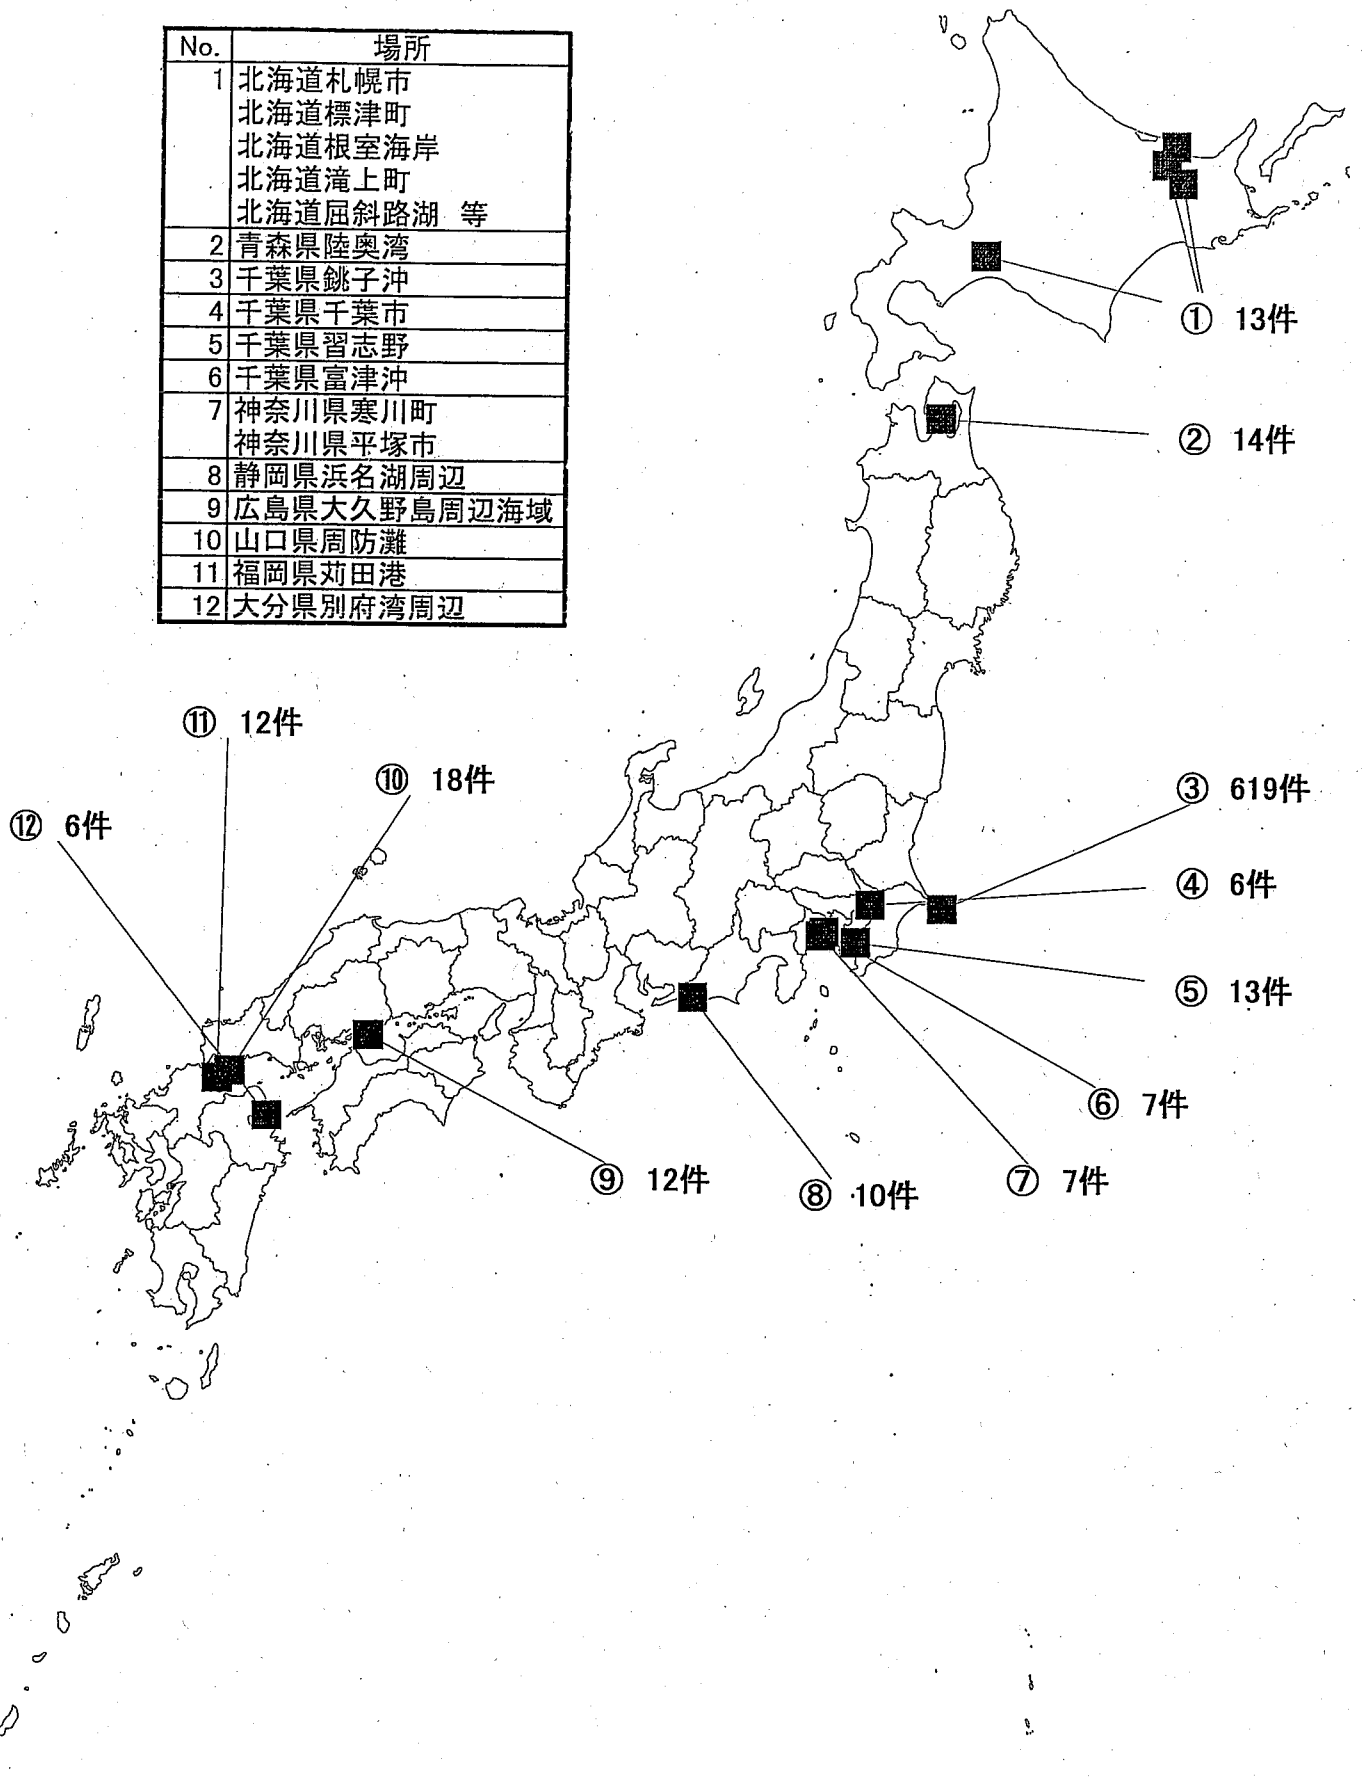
| No. | 場所 |
|---|---|
| 1 | 北海道札幌市<br>北海道標津町<br>北海道根室海岸<br>北海道滝上町<br>北海道屈斜路湖　等 |
| 2 | 青森県陸奥湾 |
| 3 | 千葉県銚子沖 |
| 4 | 千葉県千葉市 |
| 5 | 千葉県習志野 |
| 6 | 千葉県富津沖 |
| 7 | 神奈川県寒川町<br>神奈川県平塚市 |
| 8 | 静岡県浜名湖周辺 |
| 9 | 広島県大久野島周辺海域 |
| 10 | 山口県周防灘 |
| 11 | 福岡県苅田港 |
| 12 | 大分県別府湾周辺 |

① 13件
② 14件
③ 619件
④ 6件
⑤ 13件
⑥ 7件
⑦ 7件
⑧ 10件
⑨ 12件
⑩ 18件
⑪ 12件
⑫ 6件